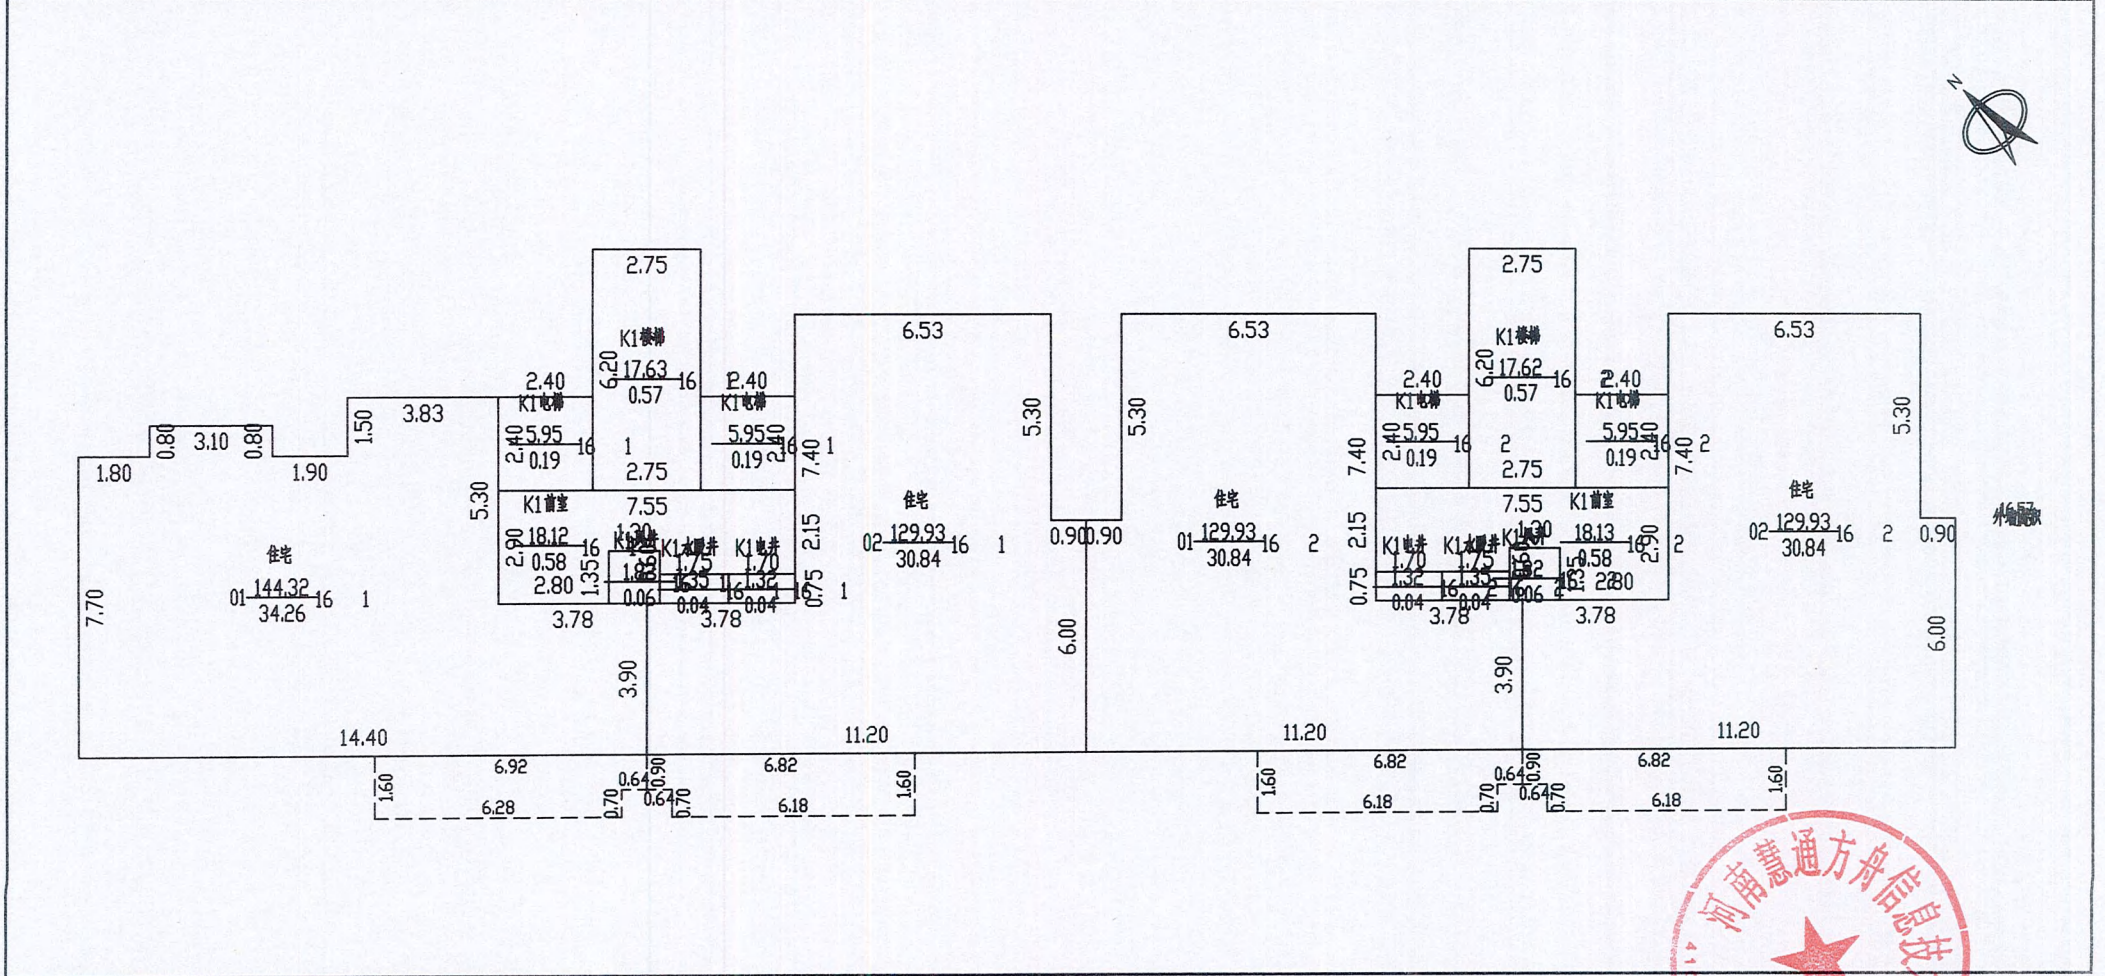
N

2.75
K1楼梯
6.20
17.63
0.57
16
2.40
K1电梯
2.40
5.95
0.19
16
1
2.75
2.40
K1电梯
5.95
0.19
2.40
16
7.40
1
6.53
5.30
5.30
6.53
2.75
K1楼梯
6.20
17.62
0.57
16
2.40
K1电梯
2.40
5.95
0.19
16
2
2.75
2.40
K1电梯
5.95
0.19
2.40
16
7.40
2
6.53
5.30

0.80
3.10
0.80
1.50
3.83
1.80
1.90
5.30
K1前室
7.55
2.90
18.12
0.58
16
2.80
1.35
1.30
K1水暖井
1.75
1.35
K1电井
1.70
1.32
0.06
0.04
0.04
16
16
2.15
0.75
1
住宅
02
129.93
30.84
16
1
0.90
0.90
住宅
01
129.93
30.84
16
2
2.15
0.75
K1电井
1.70
1.32
0.04
K1水暖井
1.75
1.35
0.04
7.55
K1前室
1.30
18.13
0.58
16
2.90
2
2.80
0.06
住宅
02
129.93
30.84
16
2
0.90
外墙面积
住宅
01
144.32
34.26
16
1
7.70
3.78
3.78
3.90
6.00
3.78
3.78
3.90
6.00
14.40
11.20
11.20
11.20
1.60
6.92
0.64
0.90
6.82
1.60
6.28
0.70
0.64
0.70
6.18
1.60
6.82
0.64
0.90
6.82
1.60
6.18
0.70
0.64
0.70
6.18
河南慧通方舟信息技